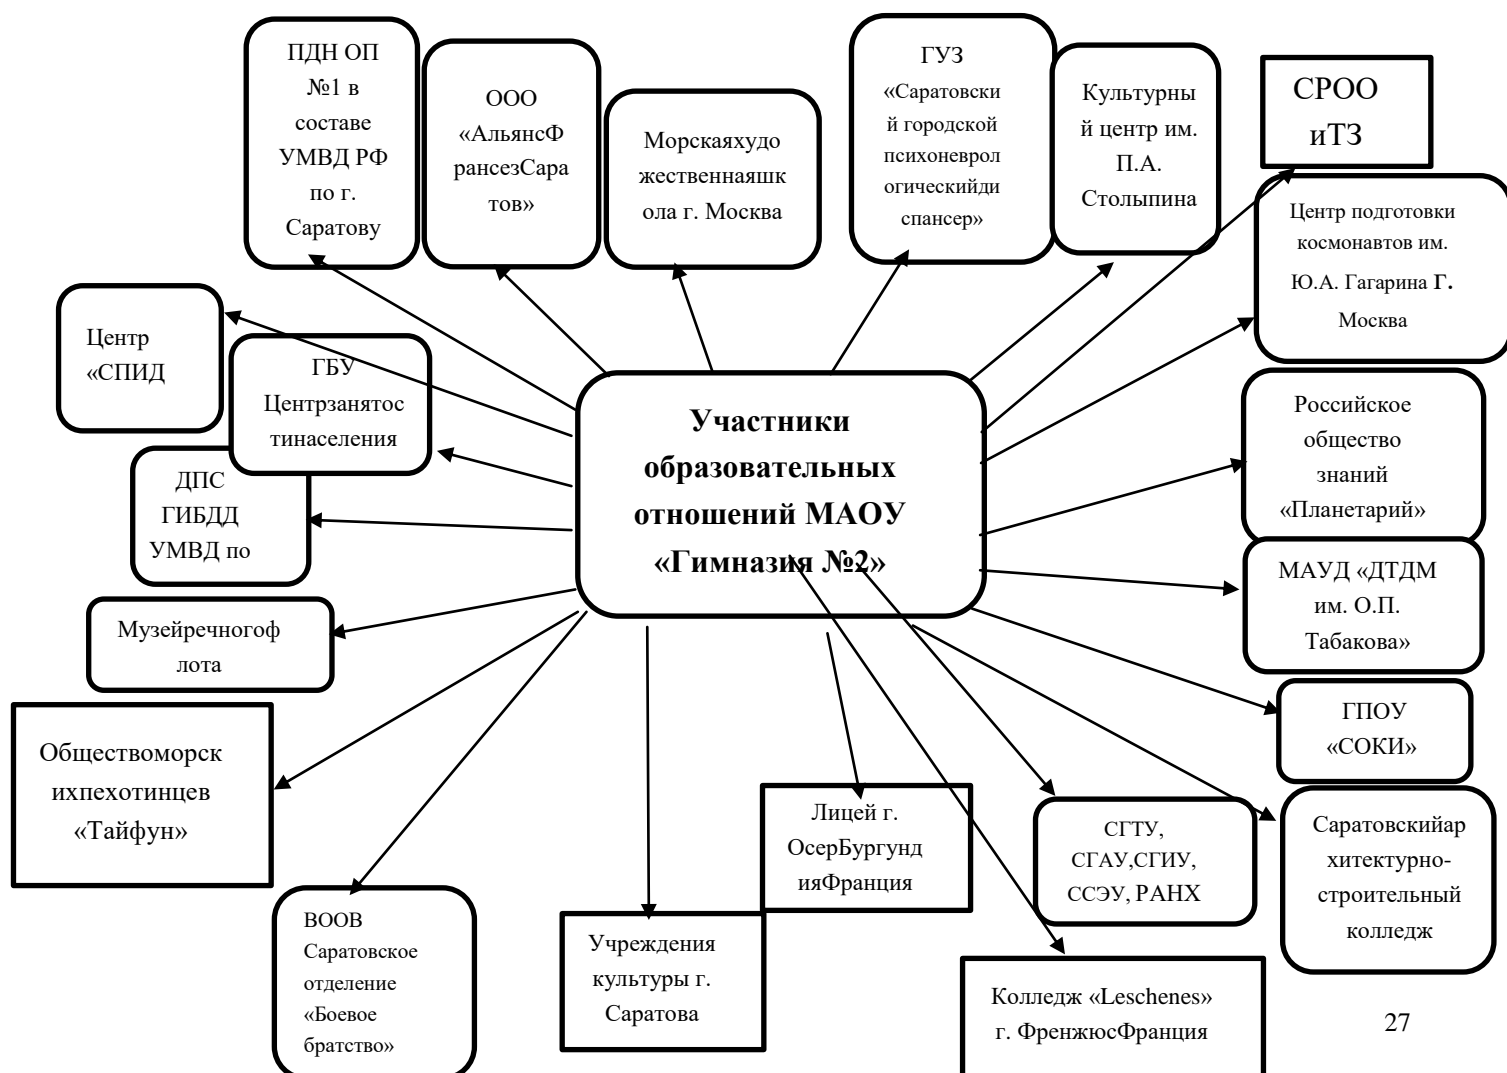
ПДН ОП №1 в составе УМВД РФ по г. Саратову

ООО «АльянсФрансезСаратов»

Морскаяхудожественнаяшкола г. Москва

ГУЗ «Саратовский городской психоневрологическийдиспансер»

Культурный центр им. П.А. Столыпина

СРОО иТЗ

Центр подготовки космонавтов им. Ю.А. Гагарина г. Москва

Центр «СПИД

ГБУ Центрзанятостинаселения

ДПС ГИБДД УМВД по

Участники образовательных отношений МАОУ «Гимназия №2»

Российское общество знаний «Планетарий»

МАУД «ДТДМ им. О.П. Табакова»

Музейречногофлота

ГПОУ «СОКИ»

Обществоморскихпехотинцев «Тайфун»

Лицей г. ОсерБургундияФранция

СГТУ, СГАУ,СГИУ, ССЭУ, РАНХ

Саратовскийархитектурно-строительный колледж

ВООВ Саратовское отделение «Боевое братство»

Учреждения культуры г. Саратова

Колледж «Leschenes» г. ФренжюсФранция

27